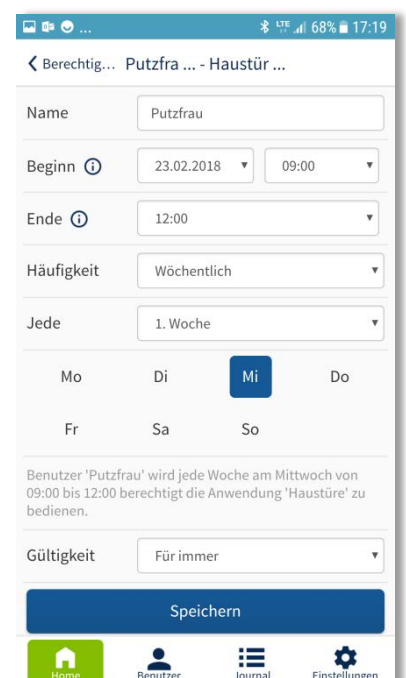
... 68% 17:19

Berechtig... Putzfra ... - Haustür ...

Name Putzfrau

Beginn 23.02.2018 09:00

Ende 12:00

Häufigkeit Wöchentlich

Jede 1. Woche

Mo Di Mi Do

Fr Sa So

Benutzer 'Putzfrau' wird jede Woche am Mittwoch von 09:00 bis 12:00 berechtigt die Anwendung 'Haustüre' zu bedienen.

Gültigkeit Für immer

Speichern

Home Benutzer Journal Einstellungen